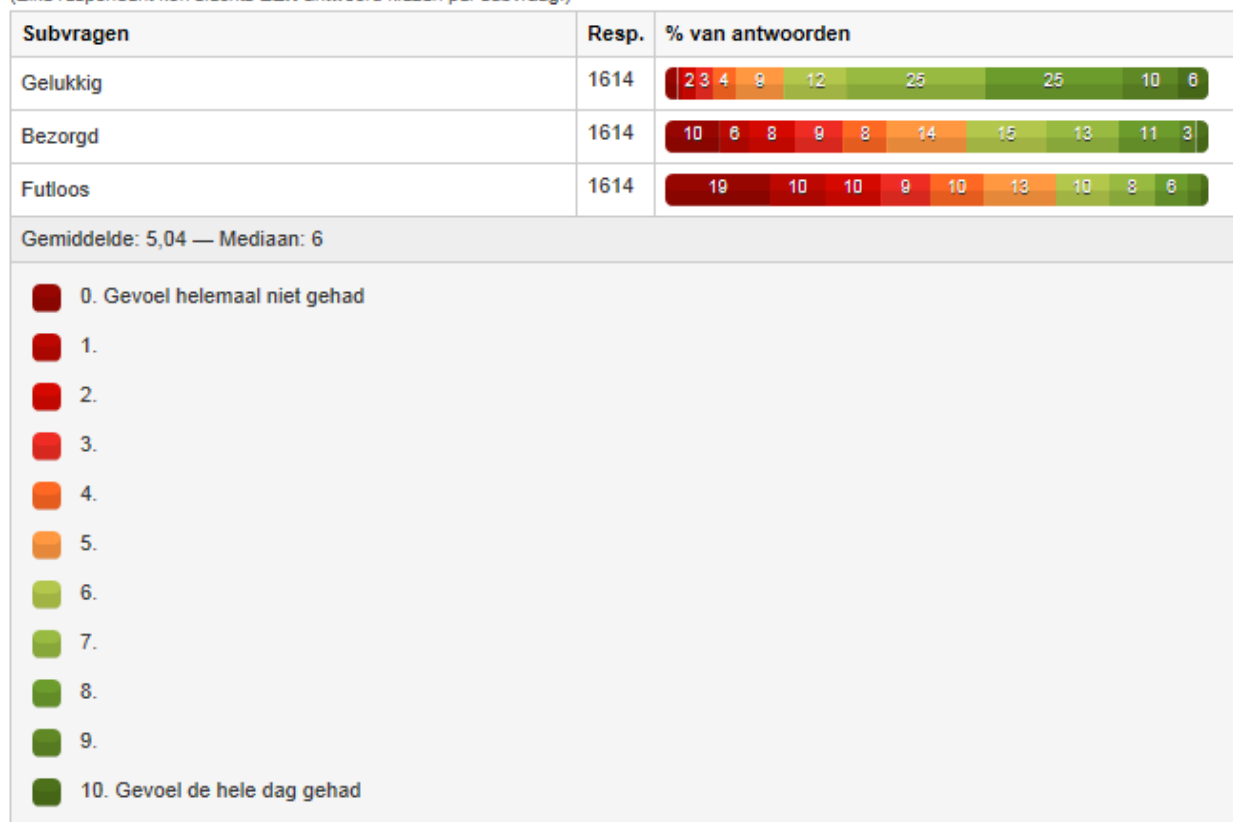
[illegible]

| Subvragen | Resp. | % van antwoorden |
|---|---|---|
| Gelukkig | 1614 | 2 3 4 9 12 25 25 10 6 |
| Bezorgd | 1614 | 10 6 8 9 8 14 15 13 11 3 |
| Futloos | 1614 | 19 10 10 9 10 13 10 8 6 |

Gemiddelde: 5,04 — Mediaan: 6

0. Gevoel helemaal niet gehad
1.
2.
3.
4.
5.
6.
7.
8.
9.
10. Gevoel de hele dag gehad